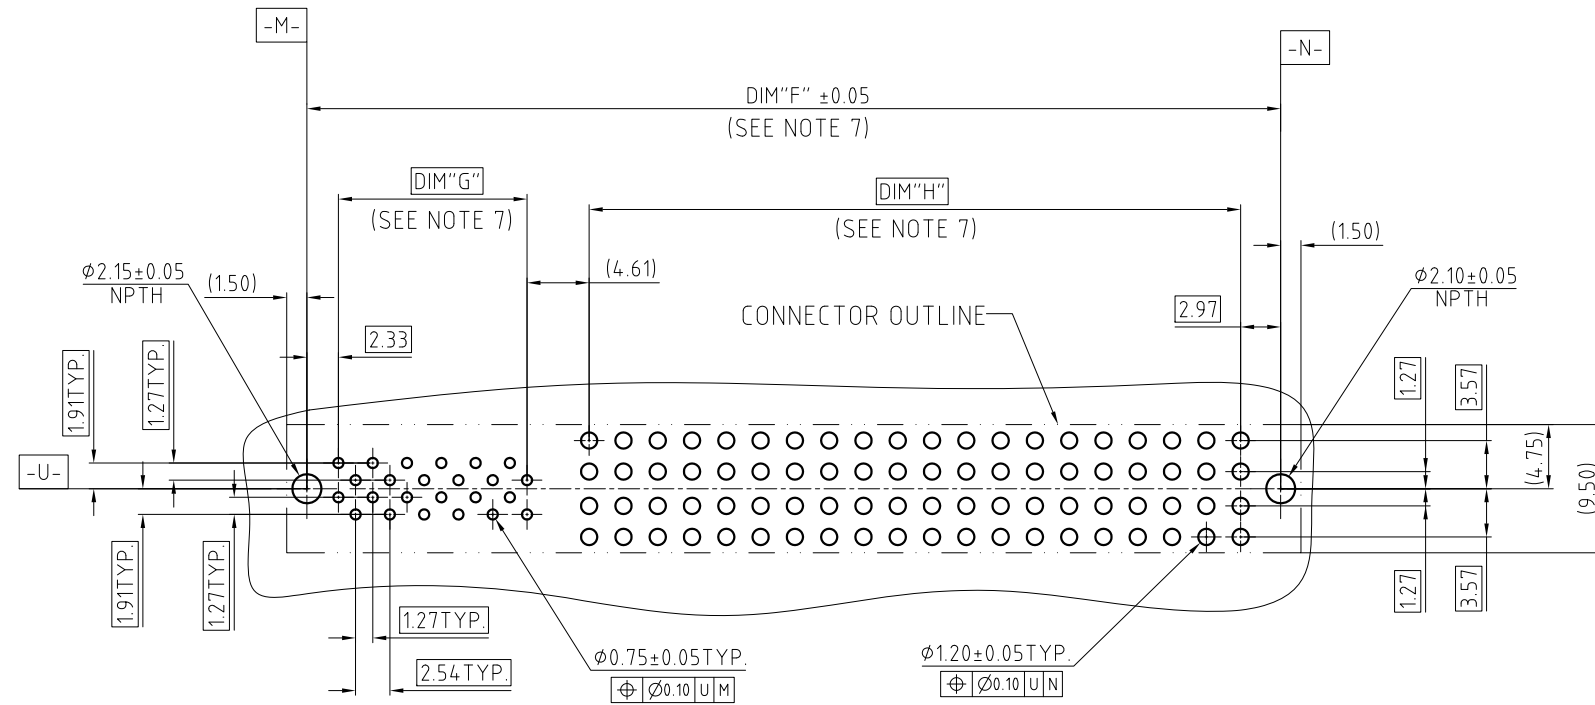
-M-

-N-

DIM"F" ±0.05
(SEE NOTE 7)

DIM"G"
(SEE NOTE 7)

DIM"H"
(SEE NOTE 7)

(1.50)

Ø2.15±0.05
NPTH

(1.50)

(4.61)

Ø2.10±0.05
NPTH

2.33

CONNECTOR OUTLINE

2.97

1.91TYP.

1.27TYP.

1.27

3.57

-U-

(4.75)

(9.50)

1.91TYP.

1.27TYP.

1.27

3.57

1.27TYP.

2.54TYP.

Ø0.75±0.05TYP.
⊕ Ø0.10 U M

Ø1.20±0.05TYP.
⊕ Ø0.10 U N